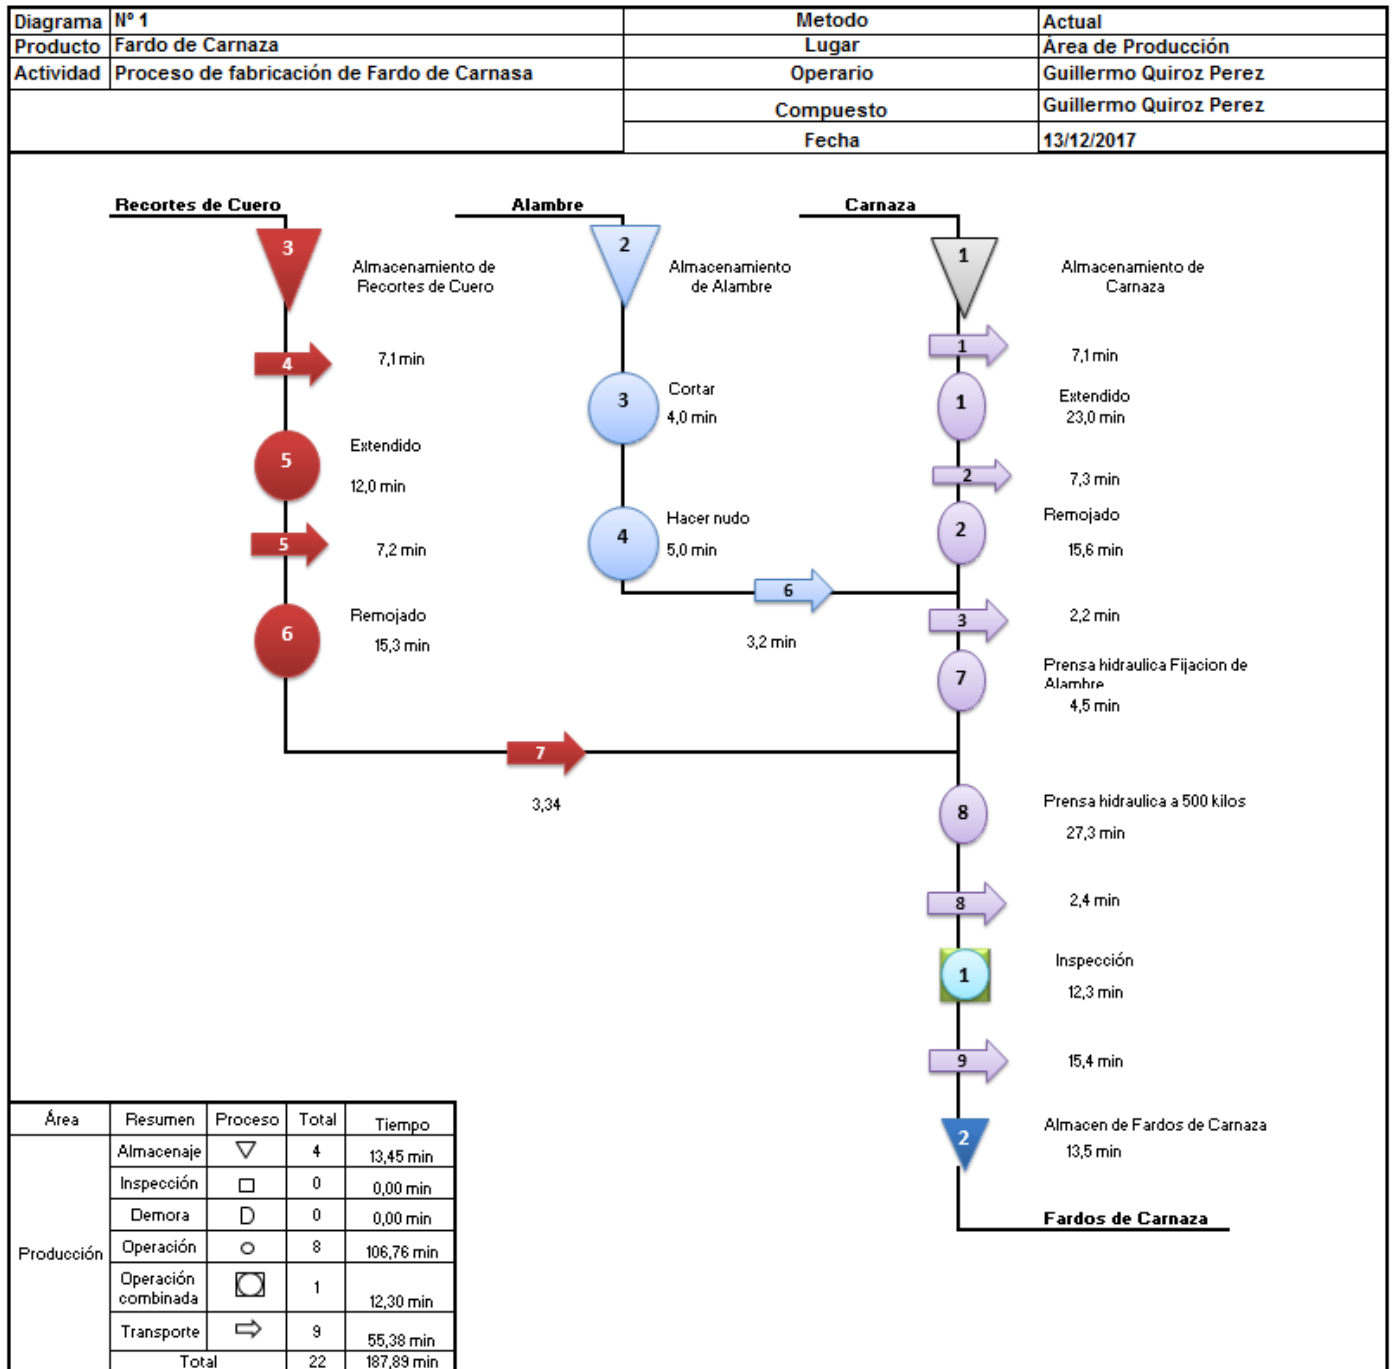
| Diagrama | Nº 1 | Metodo | Actual |
|---|---|---|---|
| Producto | Fardo de Carnaza | Lugar | Área de Producción |
| Actividad | Proceso de fabricación de Fardo de Carnasa | Operario | Guillermo Quiroz Perez |
| | | Compuesto | Guillermo Quiroz Perez |
| | | Fecha | 13/12/2017 |

Recortes de Cuero

3 Almacenamiento de Recortes de Cuero

4 7,1 min

5 Extendido 12,0 min

5 7,2 min

6 Remojado 15,3 min

7

3,34

Alambre

2 Almacenamiento de Alambre

3 Cortar 4,0 min

4 Hacer nudo 5,0 min

6

3,2 min

Carnaza

1 Almacenamiento de Carnaza

1 7,1 min

1 Extendido 23,0 min

2 7,3 min

2 Remojado 15,6 min

3 2,2 min

7 Prensa hidraulica Fijacion de Alambre 4,5 min

8 Prensa hidraulica a 500 kilos 27,3 min

8 2,4 min

1 Inspección 12,3 min

9 15,4 min

2 Almacen de Fardos de Carnaza 13,5 min

Fardos de Carnaza

| Área | Resumen | Proceso | Total | Tiempo |
|---|---|---|---|---|
| Producción | Almacenaje | ▽ | 4 | 13,45 min |
| | Inspección | □ | 0 | 0,00 min |
| | Demora | D | 0 | 0,00 min |
| | Operación | ○ | 8 | 106,76 min |
| | Operación combinada | | 1 | 12,30 min |
| | Transporte | ⇨ | 9 | 55,38 min |
| | Total | | 22 | 187,89 min |